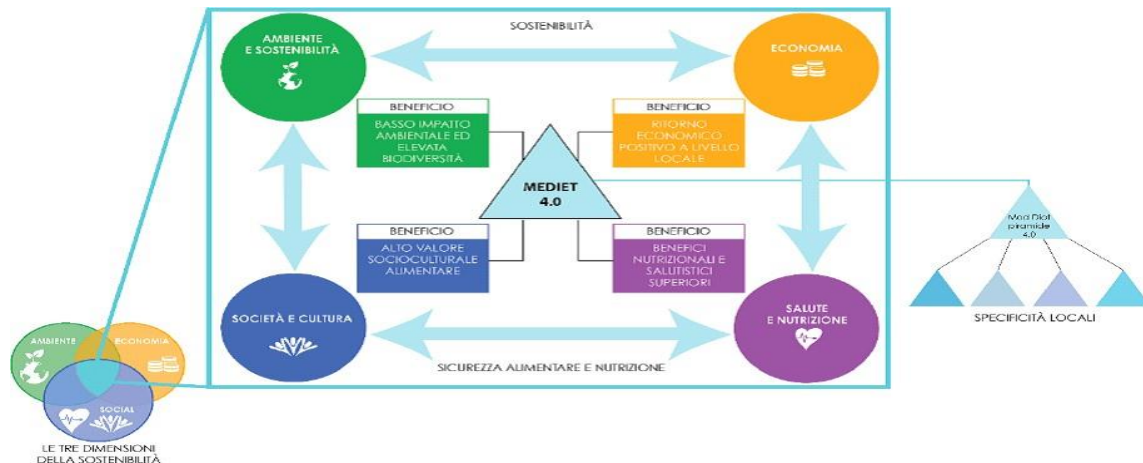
AMBIENTE E SOSTENIBILITÀ

SOSTENIBILITÀ

ECONOMIA

BENEFICIO
BASSO IMPATTO AMBIENTALE ED ELEVATA BIODIVERSITÀ

BENEFICIO
RITORNO ECONOMICO POSITIVO A LIVELLO LOCALE

MEDIET 4.0

BENEFICIO
ALTO VALORE SOCIOCULTURALE ALIMENTARE

BENEFICIO
BENEFICI NUTRIZIONALI E SALUTISTICI SUPERIORI

SOCIETÀ E CULTURA

SALUTE E NUTRIZIONE

SICUREZZA ALIMENTARE E NUTRIZIONE

Med Diet piramide 4.0

SPECIFICITÀ LOCALI

AMBIENTE
ECONOMIA
SOCIAL

LE TRE DIMENSIONI DELLA SOSTENIBILITÀ